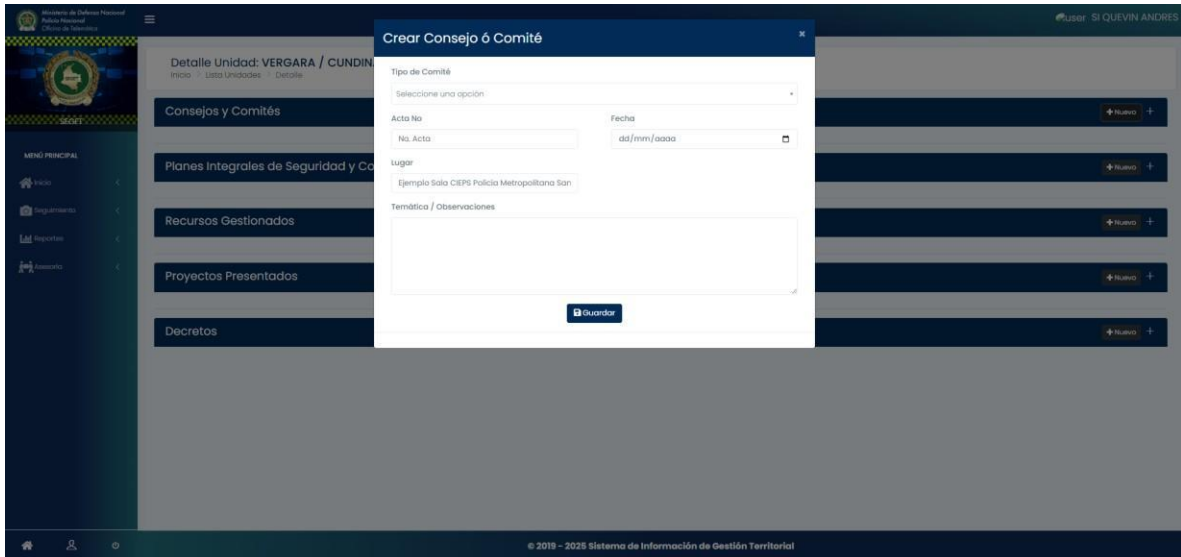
Ministerio de Defensa Nacional
Policía Nacional
Oficina de Telemática

SIGOT

MENÚ PRINCIPAL
Inicio
Seguimiento
Reportes
Asesoría

Detalle Unidad: VERGARA / CUNDIN
Inicio / Lista Unidades / Detalle

user SI QUEVIN ANDRES

Consejos y Comités
+Nuevo +

Planes Integrales de Seguridad y Co
+Nuevo +

Recursos Gestionados
+Nuevo +

Proyectos Presentados
+Nuevo +

Decretos
+Nuevo +

Crear Consejo ó Comité
×

Tipo de Comité
Seleccione una opción

Acta No
No. Acta

Fecha
dd/mm/aaaa

Lugar
Ejemplo Sala CIEPS Policía Metropolitana San

Temática / Observaciones

Guardar

© 2019 - 2025 Sistema de Información de Gestión Territorial